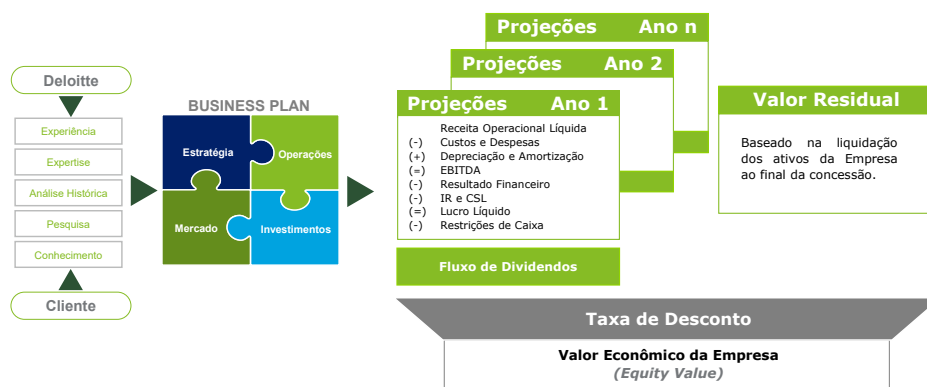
Deloitte

Experiência

Expertise

Análise Histórica

Pesquisa

Conhecimento

Cliente

BUSINESS PLAN

Estratégia

Operações

Mercado

Investimentos

Projeções Ano n

Projeções Ano 2

Projeções Ano 1

Receita Operacional Líquida
(-) Custos e Despesas
(+) Depreciação e Amortização
(=) EBITDA
(-) Resultado Financeiro
(-) IR e CSL
(=) Lucro Líquido
(-) Restrições de Caixa

Fluxo de Dividendos

Valor Residual

Baseado na liquidação dos ativos da Empresa ao final da concessão.

Taxa de Desconto

Valor Econômico da Empresa
(Equity Value)